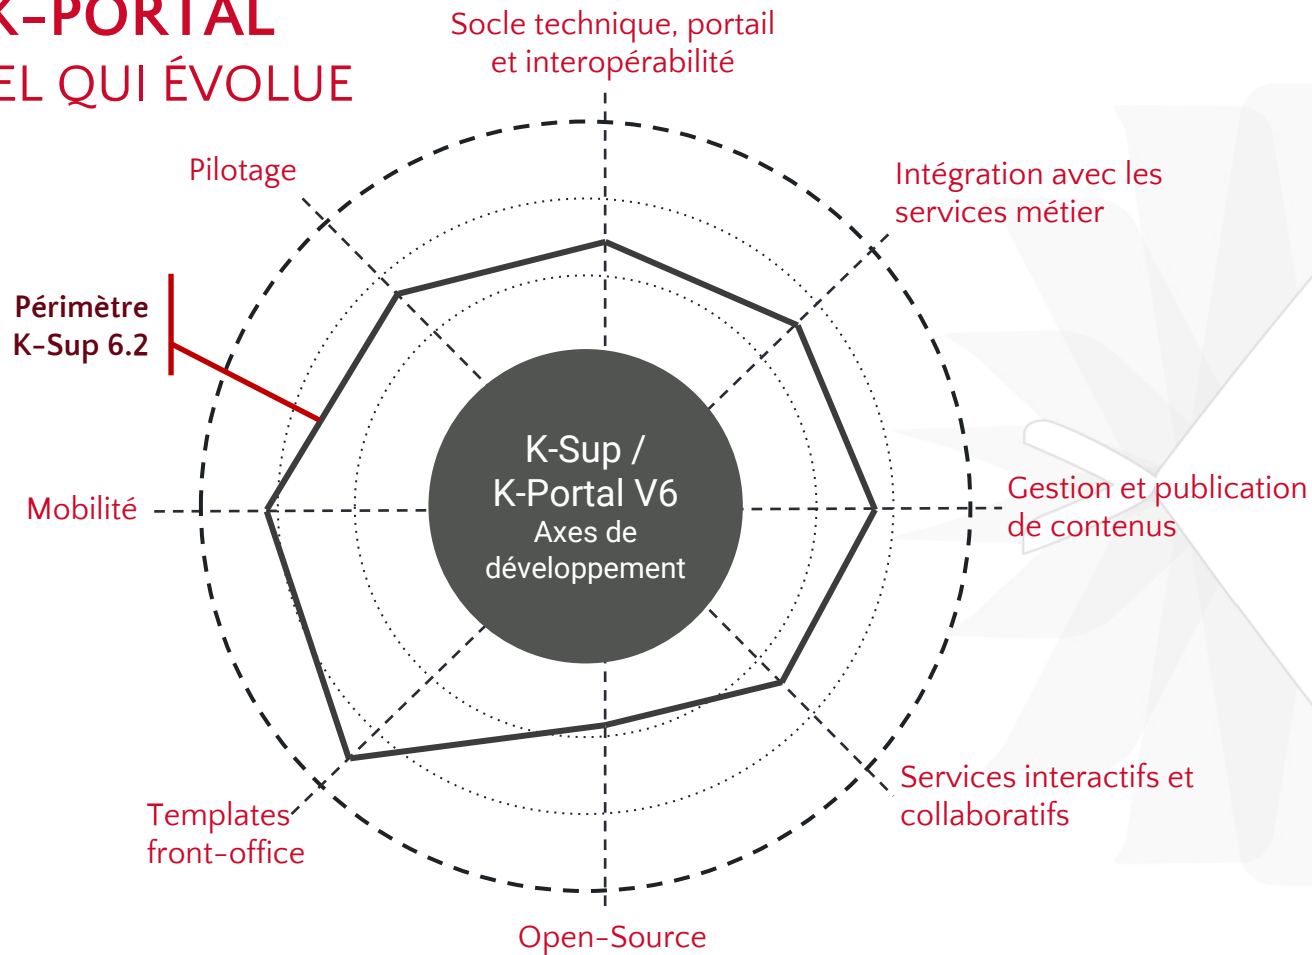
K-PORTAL
EL QUI ÉVOLUE

Socle technique, portail et interopérabilité

Intégration avec les services métier

Gestion et publication de contenus

Services interactifs et collaboratifs

Open-Source

Templates front-office

Mobilité

Périmètre K-Sup 6.2

Pilotage

K-Sup / K-Portal V6
Axes de développement